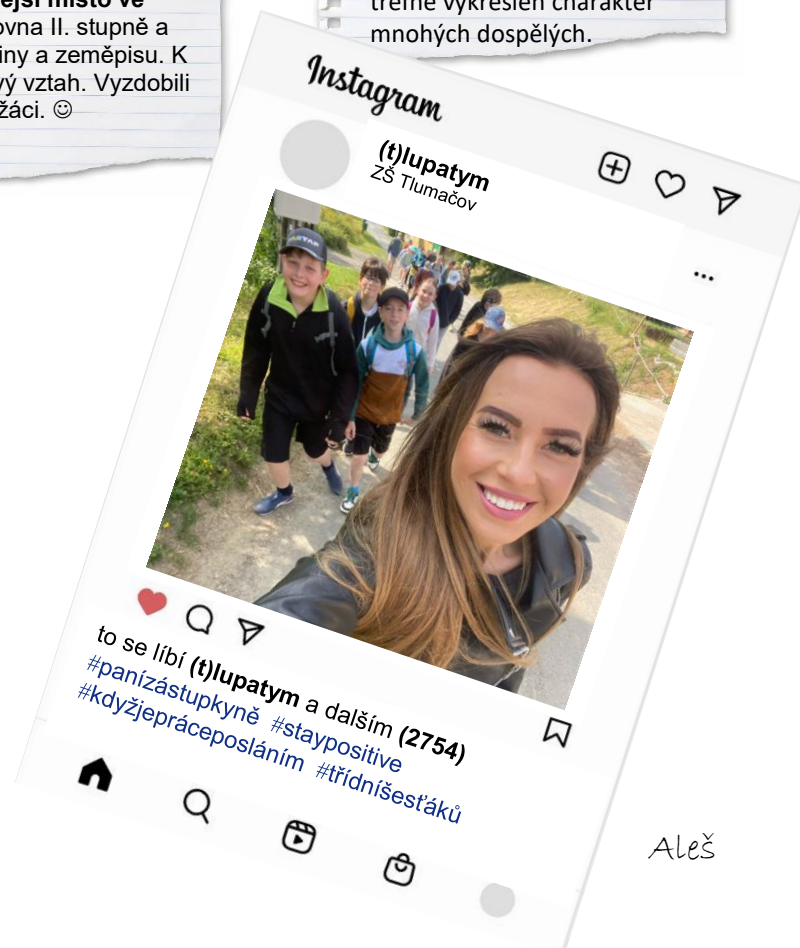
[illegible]ější místo ve
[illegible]ovna II. stupně a
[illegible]iny a zeměpisu. K
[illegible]vý vztah. Vyzdobili
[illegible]žáci. ☺

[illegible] vykreslen charakter
mnohých dospělých.

Instagram

(t)lupatym
ZŠ Tlumačov

...

to se líbí (t)lupatym a dalším (2754)
#panízástupkyně #staypositive
#kdyžjepráceposláním #třídníšesťáků

Aleš